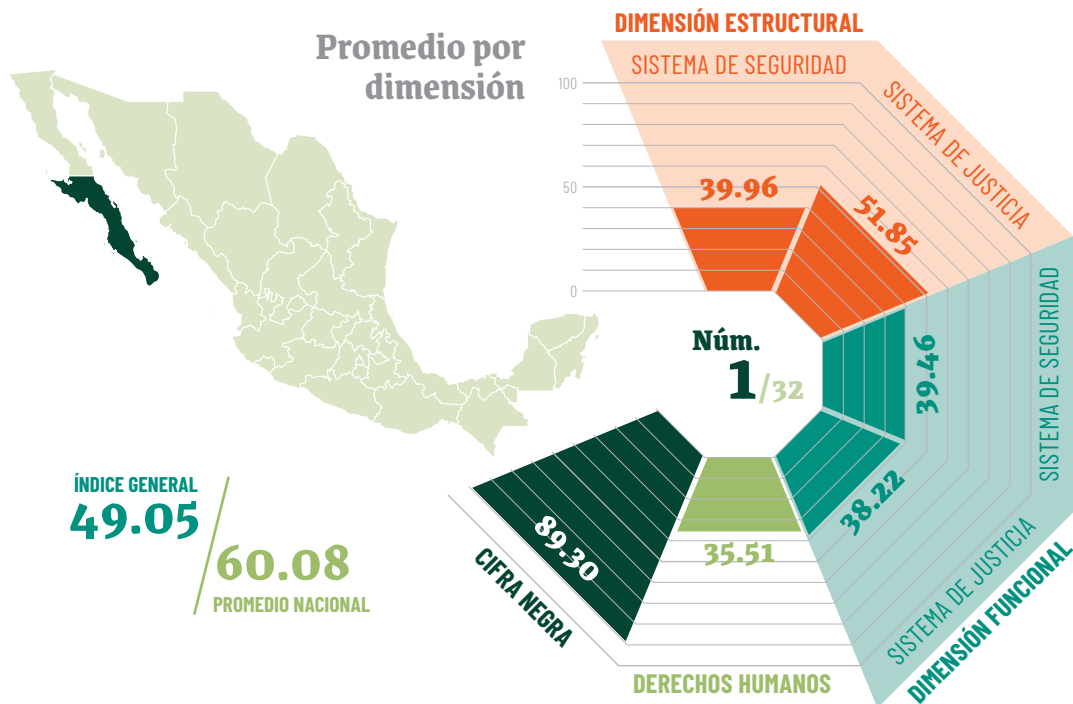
Promedio por dimensión

DIMENSIÓN ESTRUCTURAL

SISTEMA DE SEGURIDAD

SISTEMA DE JUSTICIA

100

50

0

39.96

51.85

Núm.

1/32

39.46

SISTEMA DE SEGURIDAD

38.22

SISTEMA DE JUSTICIA

DIMENSIÓN FUNCIONAL

35.51

DERECHOS HUMANOS

89.30

CIFRA NEGRA

ÍNDICE GENERAL

49.05

60.08

PROMEDIO NACIONAL